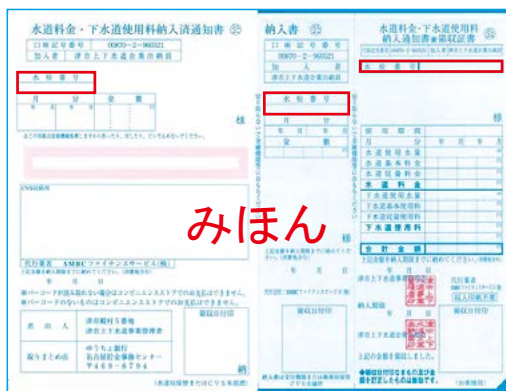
水道料金・下水道使用料納入済通知書 ㊁

口座記号番号 00870-2-960321
加入者 津市上下水道事業管理者

水栓番号

月 分 年度

様

CVS収納用

代行業者 SMBCファイナンスサービス(株)

バーコードが印字されていないものはコンビニエンスストアでお支払いできません。

表出人 津市上下水道事業管理者

取りまとめ店 ゆうちょ銀行 名古屋貯金事務センター

領収日付印

納

(水道局保管用)

納入書 ㊀

口座記号番号 00870-2-960321
加入者 津市上下水道事業管理者

水栓番号

月 分
年度

様

年 月 日

代行業者 SMBCファイナンスサービス(株)

領収日付印

水道料金・下水道使用料 納入通知書兼領収証書 ㊂

水栓番号

様

水道使用料金
水道基本料金
水道従量料金
水道料金
下水道使用料
下水道基本料金
下水道従量料金
下水道使用料
合計金額

年 月 日

納入期限

みほん